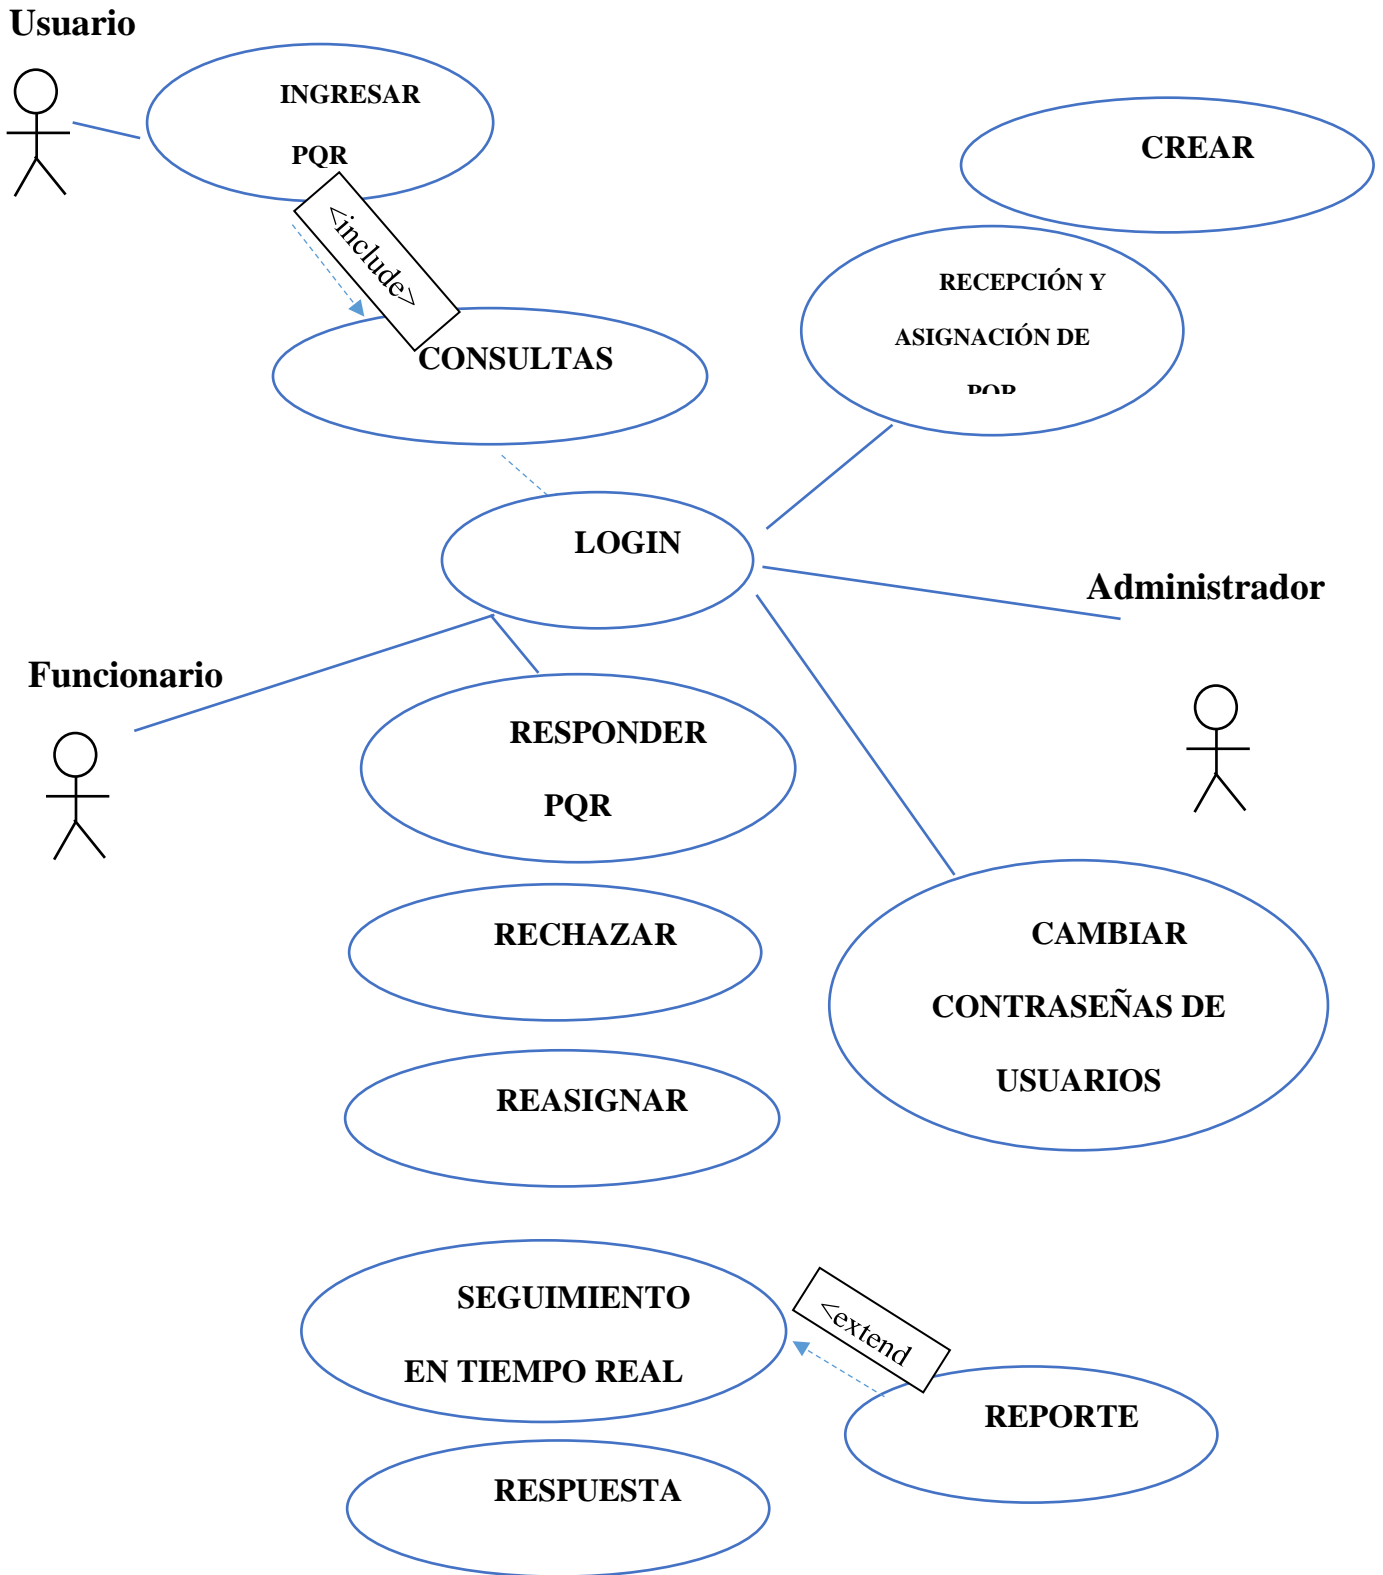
Usuario

INGRESAR PQR

<include>

CONSULTAS

CREAR

RECEPCIÓN Y ASIGNACIÓN DE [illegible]

LOGIN

Administrador

Funcionario

RESPONDER PQR

RECHAZAR

REASIGNAR

CAMBIAR CONTRASEÑAS DE USUARIOS

SEGUIMIENTO EN TIEMPO REAL

<extend

REPORTE

RESPUESTA